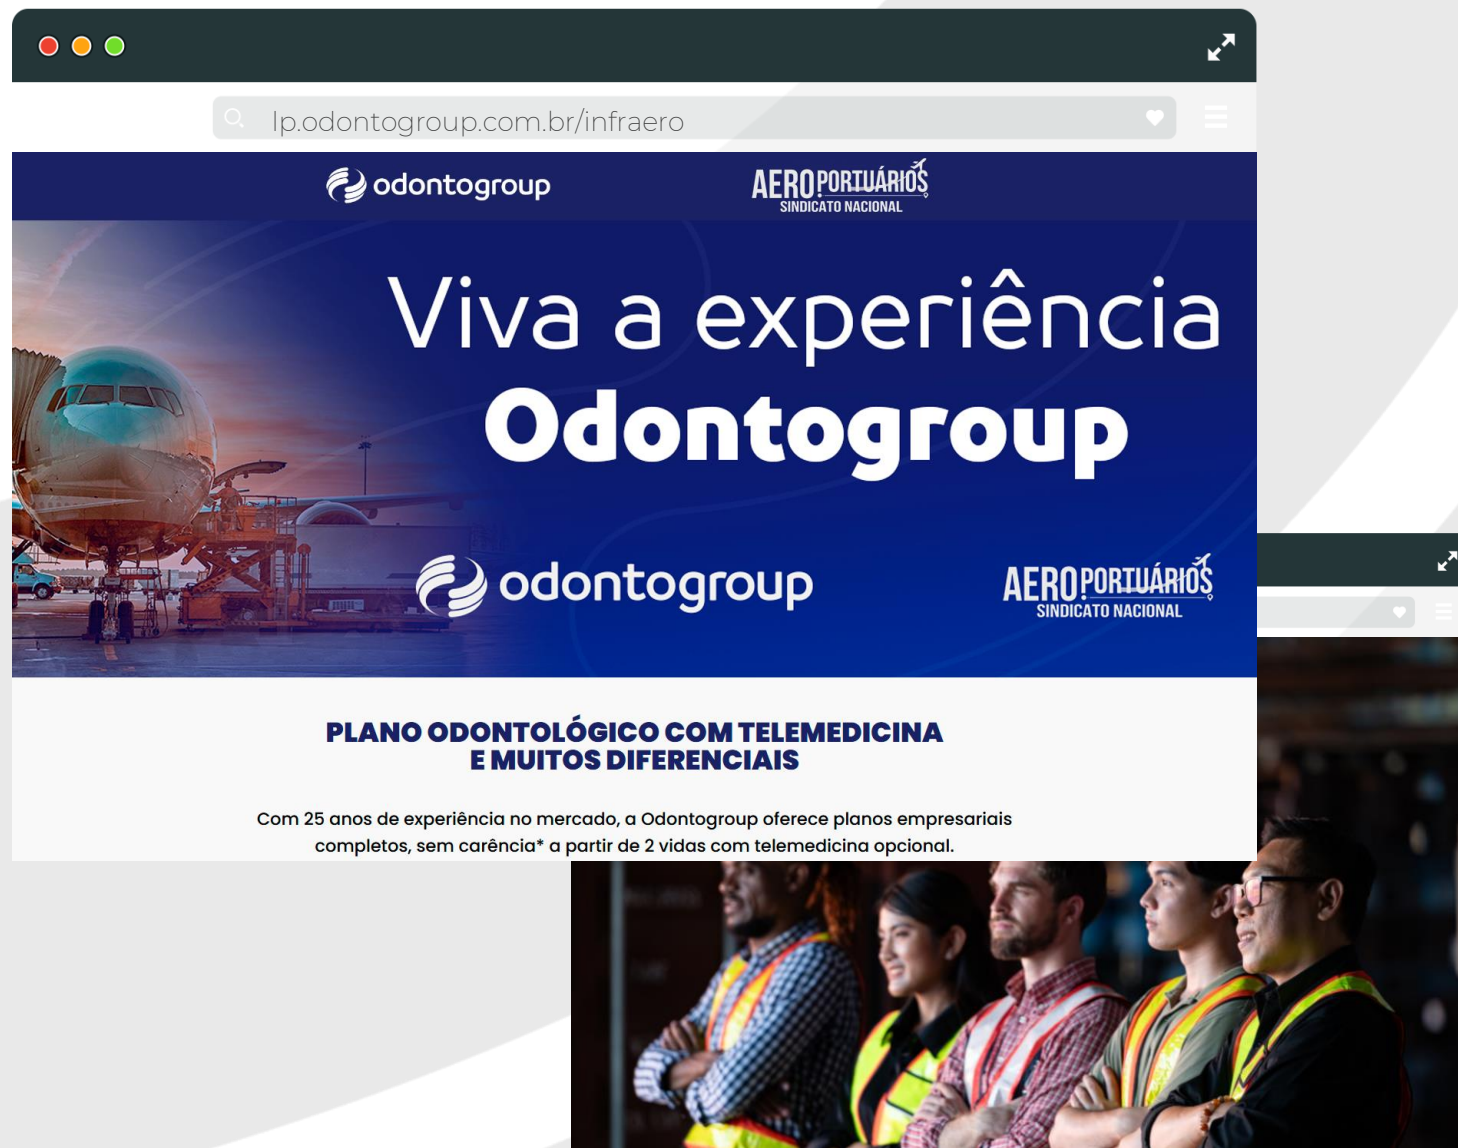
lp.odontogroup.com.br/infraero

odontogroup

AEROPORTUÁRIOS
SINDICATO NACIONAL

Viva a experiência
Odontogroup

odontogroup

AEROPORTUÁRIOS
SINDICATO NACIONAL

PLANO ODONTOLÓGICO COM TELEMEDICINA
E MUITOS DIFERENCIAIS

Com 25 anos de experiência no mercado, a Odontogroup oferece planos empresariais completos, sem carência* a partir de 2 vidas com telemedicina opcional.